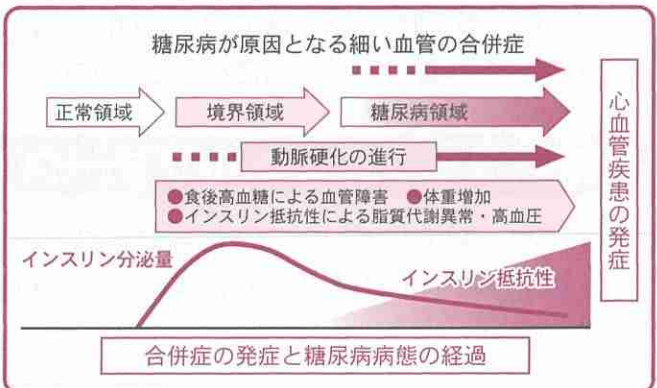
糖尿病が原因となる細い血管の合併症

正常領域

境界領域

糖尿病領域

動脈硬化の進行

●食後高血糖による血管障害 ●体重増加
●インスリン抵抗性による脂質代謝異常・高血圧

心血管疾患の発症

インスリン分泌量

インスリン抵抗性

合併症の発症と糖尿病病態の経過